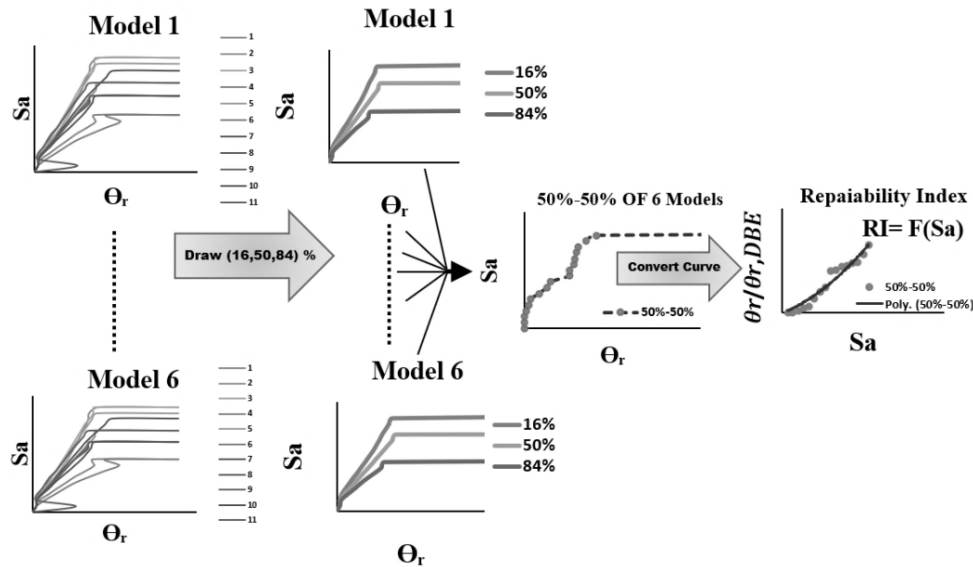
Model 1

Sa

$\Theta_r$

1
2
3
4
5
6
7
8
9
10
11

Model 1

Sa

16%
50%
84%

$\Theta_r$

Draw (16,50,84) %

Sa

50%-50% OF 6 Models

Sa

Convert Curve

50%-50%

$\Theta_r$

Repaiability Index

RI= F(Sa)

$\theta r/\theta r,DBE$

50%-50%
Poly. (50%-50%)

Sa

Model 6

Sa

$\Theta_r$

1
2
3
4
5
6
7
8
9
10
11

Model 6

Sa

16%
50%
84%

$\Theta_r$